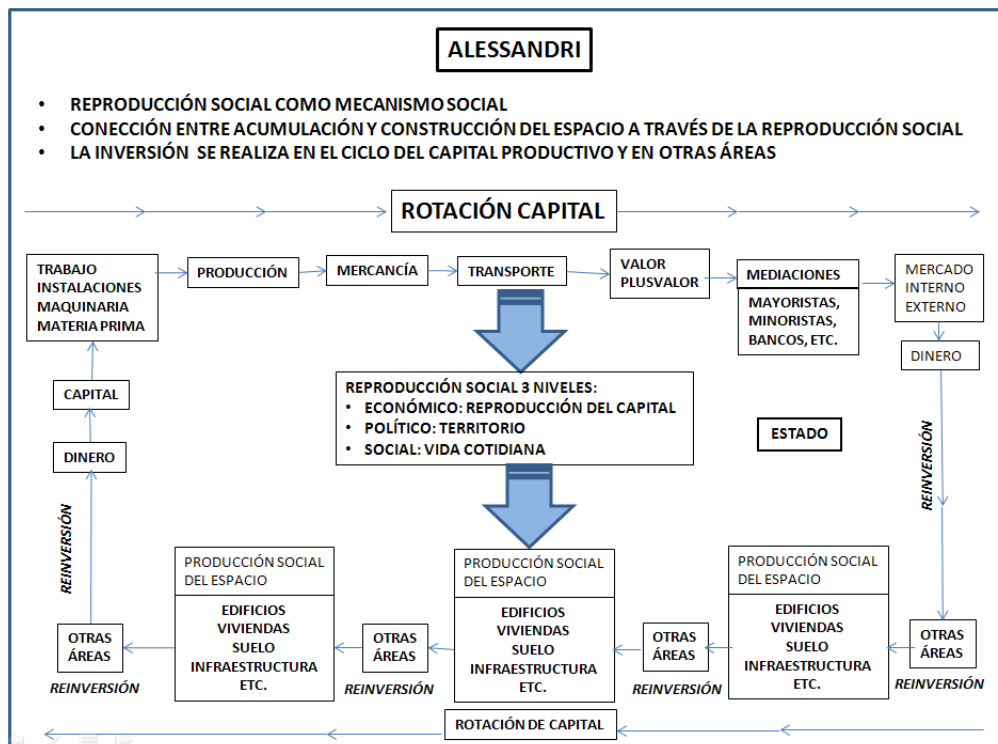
ALESSANDRI

- REPRODUCCIÓN SOCIAL COMO MECANISMO SOCIAL
- CONECCIÓN ENTRE ACUMULACIÓN Y CONSTRUCCIÓN DEL ESPACIO A TRAVÉS DE LA REPRODUCCIÓN SOCIAL
- LA INVERSIÓN SE REALIZA EN EL CICLO DEL CAPITAL PRODUCTIVO Y EN OTRAS ÁREAS

ROTACIÓN CAPITAL

TRABAJO
INSTALACIONES
MAQUINARIA
MATERIA PRIMA

PRODUCCIÓN

MERCANCÍA

TRANSPORTE

VALOR
PLUSVALOR

MEDIACIONES

MAYORISTAS,
MINORISTAS,
BANCOS, ETC.

MERCADO
INTERNO
EXTERNO

DINERO

CAPITAL

DINERO

REPRODUCCIÓN SOCIAL 3 NIVELES:
- ECONÓMICO: REPRODUCCIÓN DEL CAPITAL
- POLÍTICO: TERRITORIO
- SOCIAL: VIDA COTIDIANA

ESTADO

REINVERSIÓN

REINVERSIÓN

PRODUCCIÓN SOCIAL DEL ESPACIO

EDIFICIOS
VIVIENDAS
SUELO
INFRAESTRUCTURA
ETC.

PRODUCCIÓN SOCIAL DEL ESPACIO

EDIFICIOS
VIVIENDAS
SUELO
INFRAESTRUCTURA
ETC.

PRODUCCIÓN SOCIAL DEL ESPACIO

EDIFICIOS
VIVIENDAS
SUELO
INFRAESTRUCTURA
ETC.

OTRAS ÁREAS

REINVERSIÓN

OTRAS ÁREAS

REINVERSIÓN

OTRAS ÁREAS

REINVERSIÓN

OTRAS ÁREAS

REINVERSIÓN

ROTACIÓN DE CAPITAL